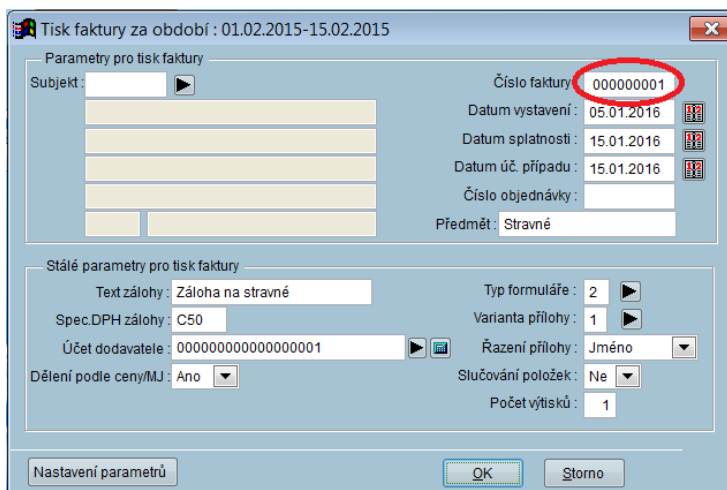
Tisk faktury za období : 01.02.2015-15.02.2015

Parametry pro tisk faktury

Subjekt :

Číslo faktury : 000000001
Datum vystavení : 05.01.2016
Datum splatnosti : 15.01.2016
Datum úč. případu : 15.01.2016
Číslo objednávky :
Předmět : Stravné

Stálé parametry pro tisk faktury

Text zálohy : Záloha na stravné
Spec.DPH zálohy : C50
Účet dodavatele : 000000000000000001
Dělení podle ceny/MJ : Ano

Typ formuláře : 2
Varianta přílohy : 1
Řazení přílohy : Jméno
Slučování položek : Ne
Počet výtisků : 1

Nastavení parametrů

OK

Storno